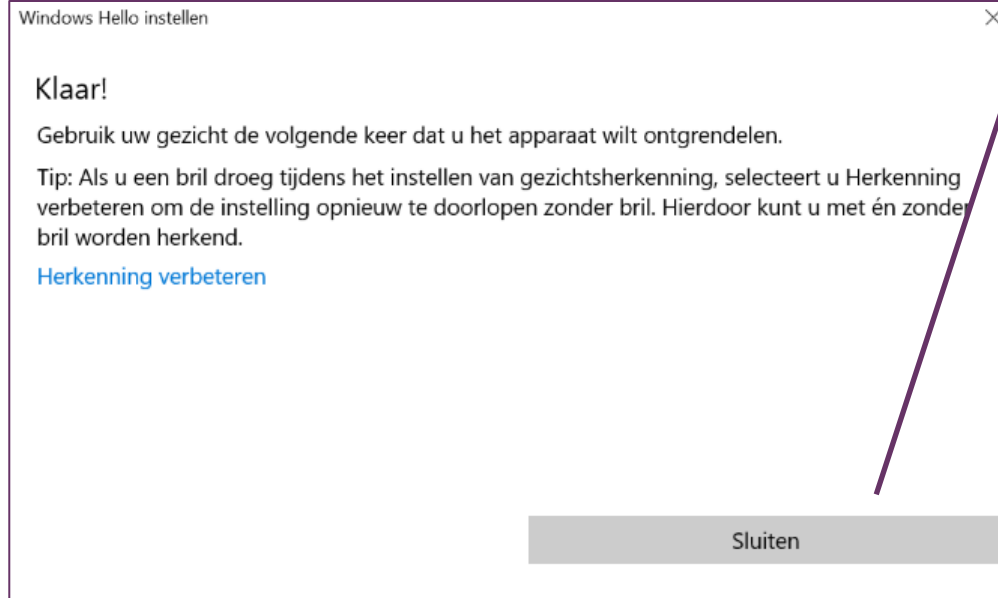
Windows Hello instellen

Klaar!

Gebruik uw gezicht de volgende keer dat u het apparaat wilt ontgrendelen.

Tip: Als u een bril droeg tijdens het instellen van gezichtsherkenning, selecteert u Herkenning verbeteren om de instelling opnieuw te doorlopen zonder bril. Hierdoor kunt u met én zonder bril worden herkend.

Herkenning verbeteren

Sluiten